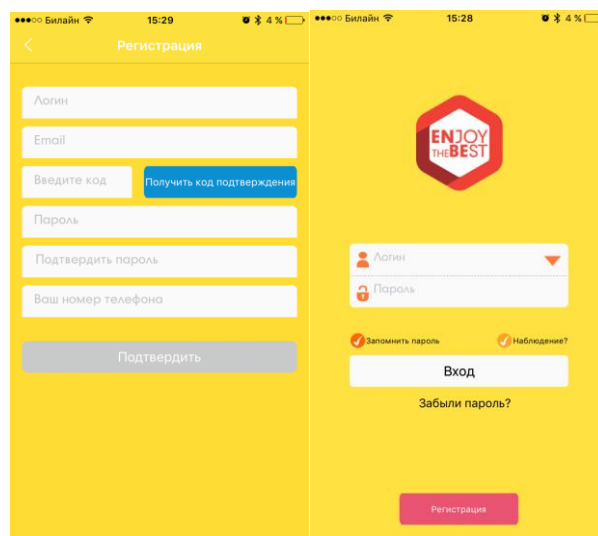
●●●○○ Билайн 15:29 4 %

<
Регистрация

Логин

Email

Введите код

Получить код подтверждения

Пароль

Подтвердить пароль

Ваш номер телефона

Подтвердить

●●●○○ Билайн 15:28 4 %

ENJOY THE BEST

Логин

Пароль

Запомнить пароль

Наблюдение?

Вход

Забыли пароль?

Регистрация